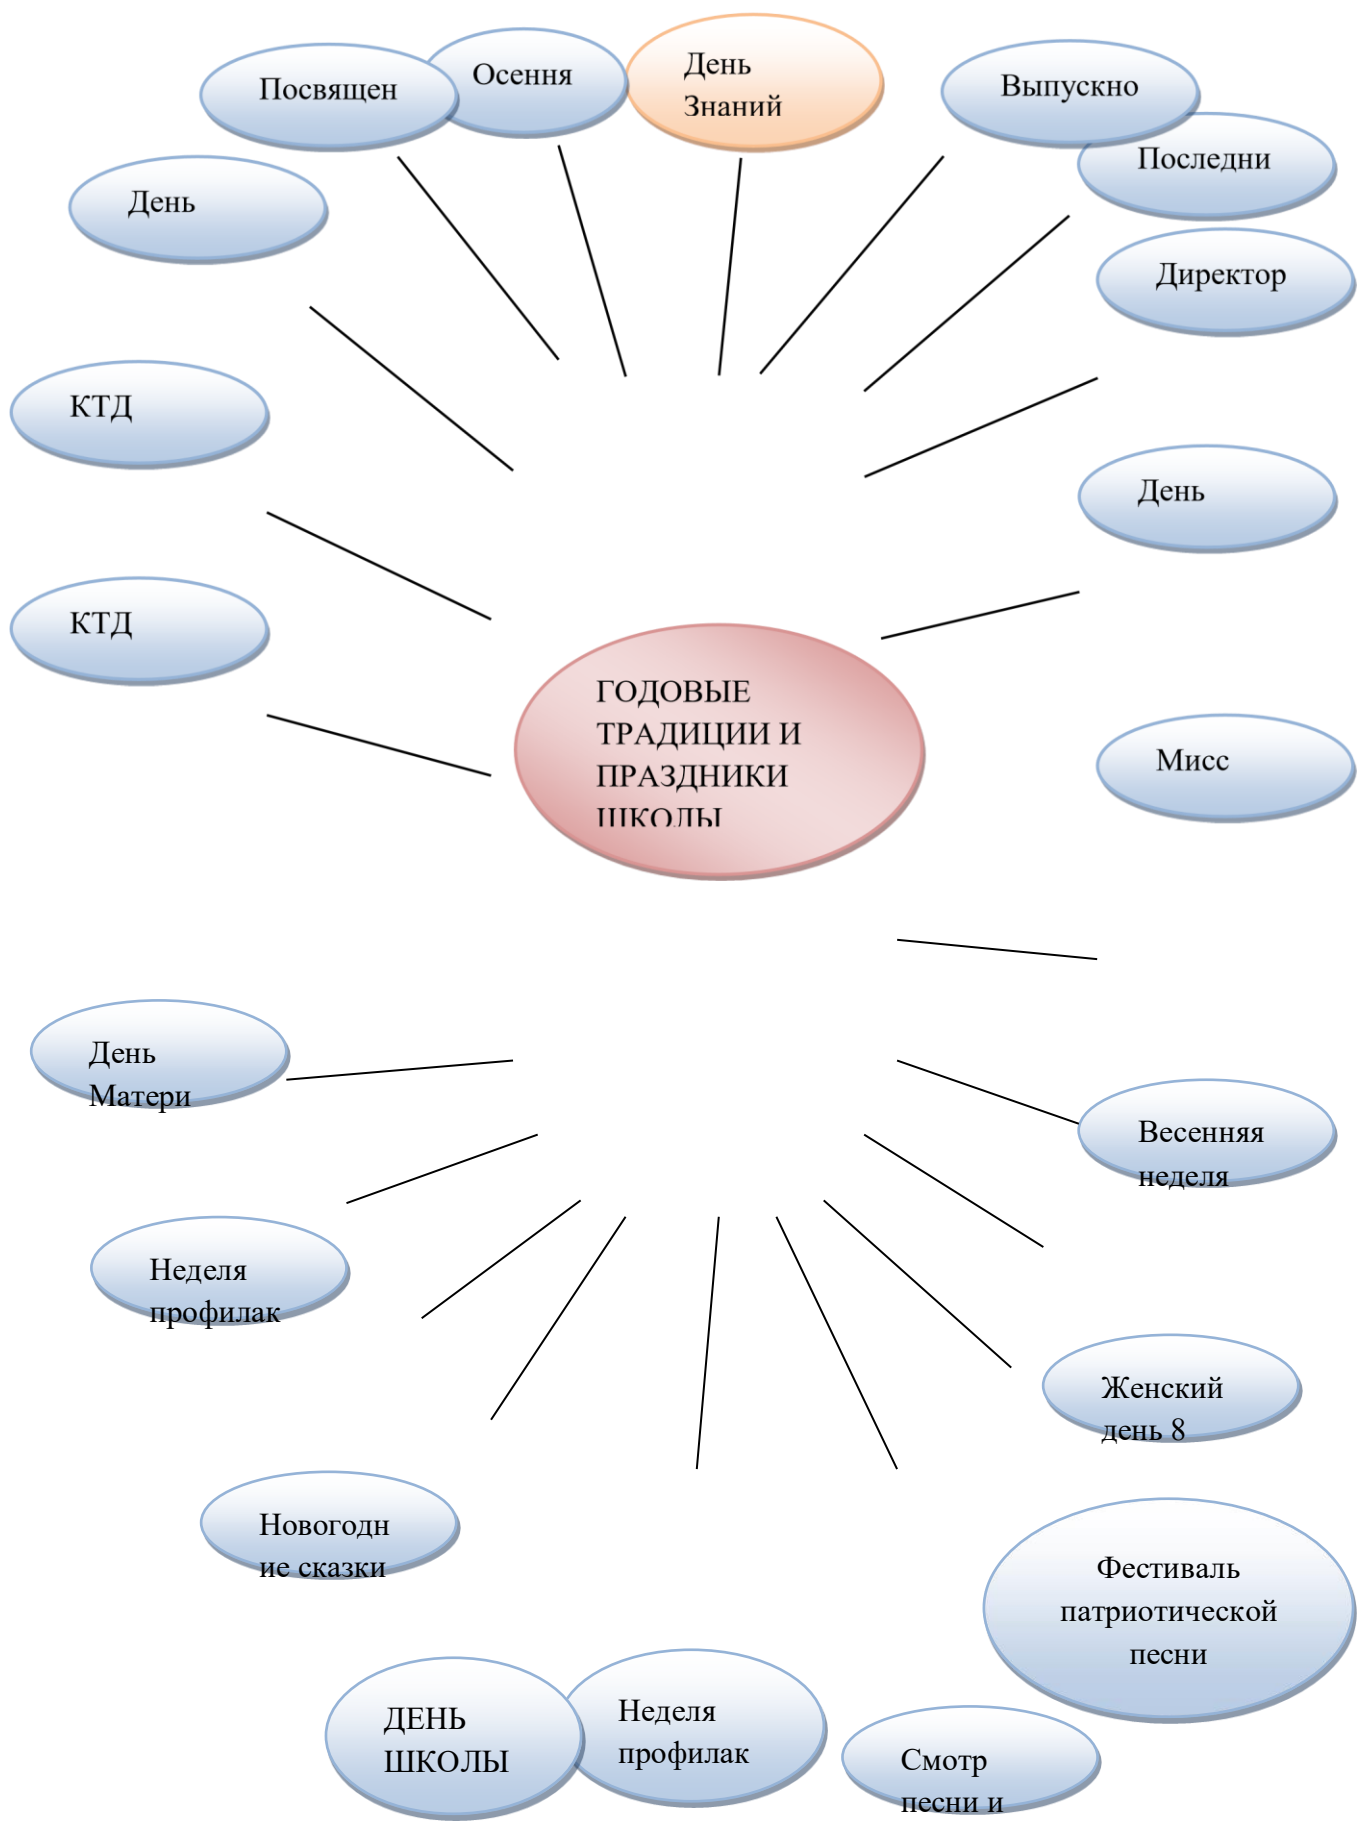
Посвящен

Осення

День Знаний

Выпускно

Последни

Директор

День

КТД

КТД

ГОДОВЫЕ ТРАДИЦИИ И ПРАЗДНИКИ ШКОЛЫ

День

Мисс

День Матери

Весенняя неделя

Неделя профилак

Женский день 8

Новогодние сказки

Фестиваль патриотической песни

ДЕНЬ ШКОЛЫ

Неделя профилак

Смотр песни и